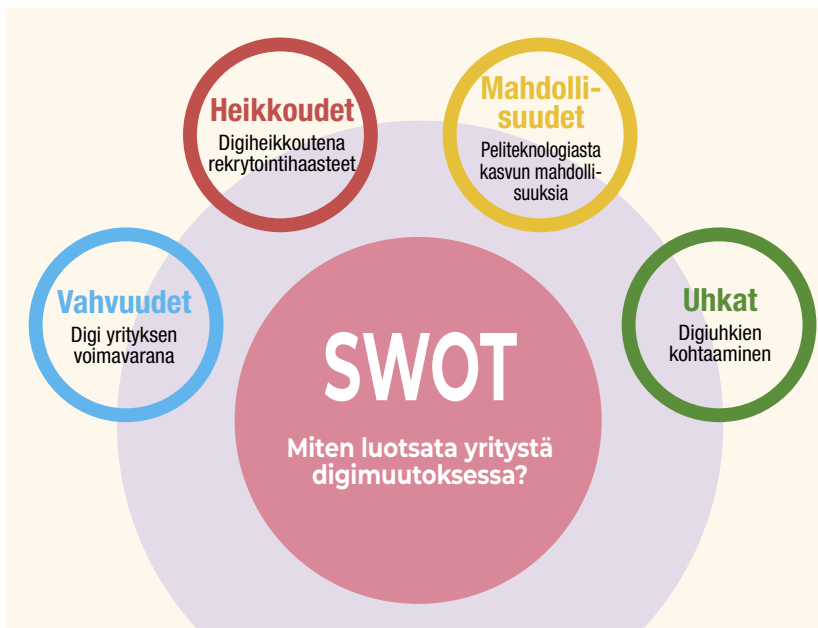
Heikkoudet
Digiheikkoutena rekrytointihaasteet

Mahdollisuudet
Peliteknologiasta kasvun mahdollisuuksia

Vahvuudet
Digi yrityksen voimavarana

SWOT
Miten luotsata yritystä digimuutoksessa?

Uhkat
Digiuhkien kohtaaminen